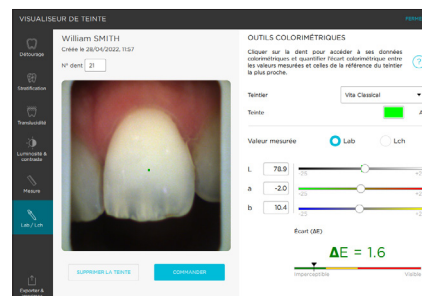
VISUALISEUR DE TEINTE

FERM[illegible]

Détourage

Stratification

Translucidité

Luminosité & contraste

Mesure

Lab / Lch

Exporter & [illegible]

William SMITH

Créée le 28/04/2022, 11:57

N° dent 21

SUPPRIMER LA TEINTE

COMMANDER

OUTILS COLORIMÉTRIQUES

Cliquer sur la dent pour accéder à ses données colorimétriques et quantifier l'écart colorimétrique entre les valeurs mesurées et celles de la référence du teintier la plus proche.

Teintier

Vita Classical

Teinte

A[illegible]

Valeur mesurée

Lab

Lch

L 78.9

a -2.0

b 10.4

Écart (ΔE)

$\Delta E = 1.6$

Imperceptible

Visible